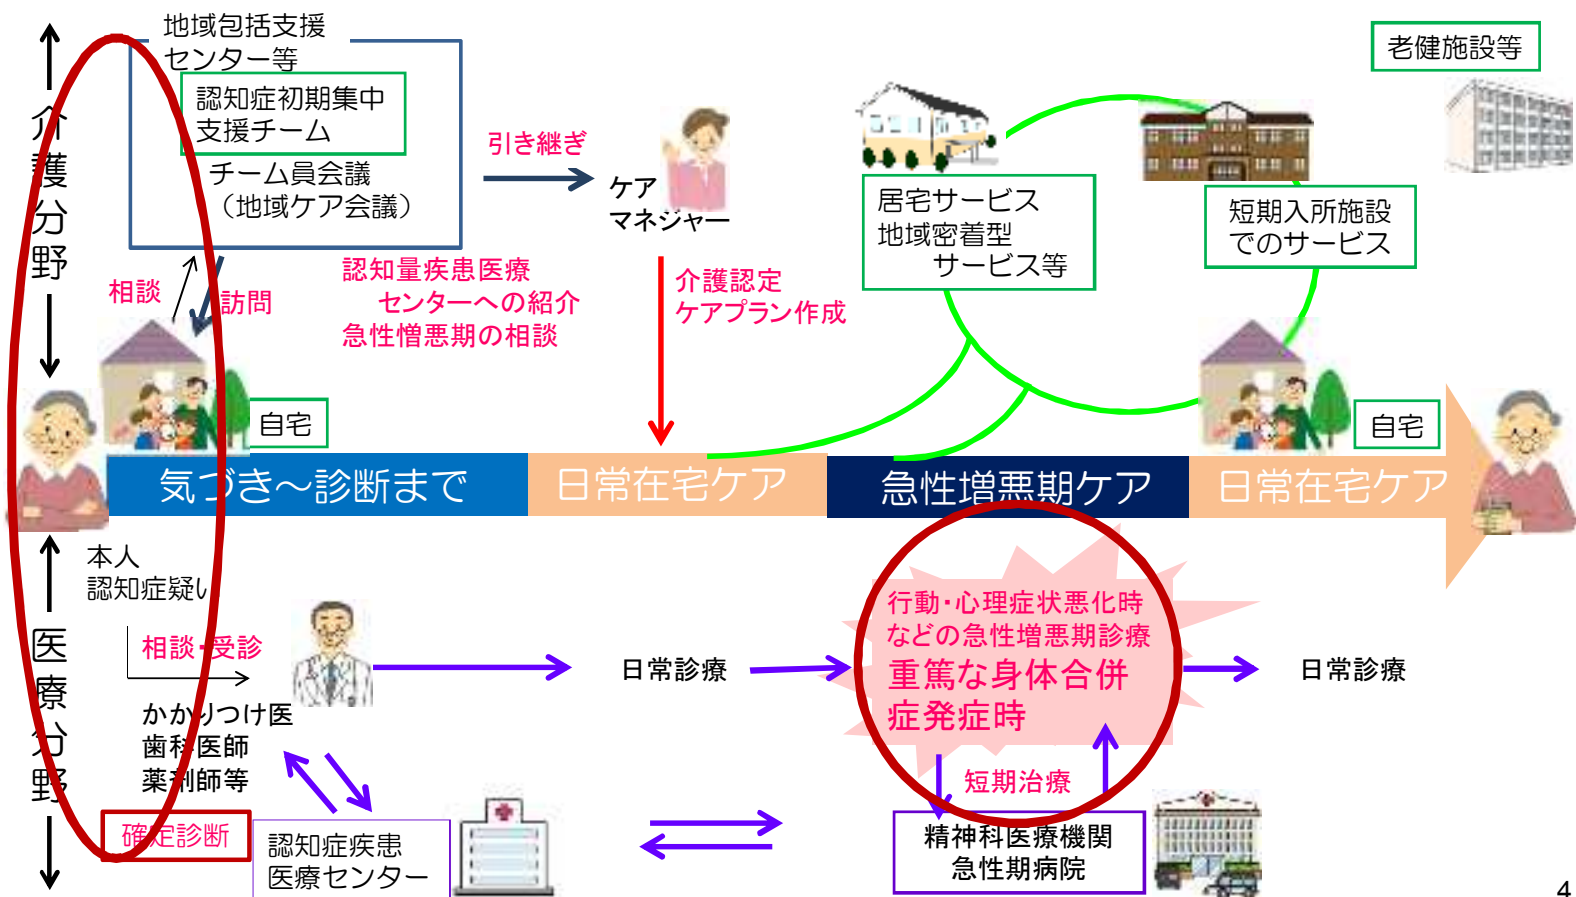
介護分野

地域包括支援センター等

認知症初期集中支援チーム

チーム員会議
（地域ケア会議）

引き継ぎ

ケア
マネジャー

老健施設等

居宅サービス
地域密着型
サービス等

短期入所施設
でのサービス

相談

訪問

認知量疾患医療
センターへの紹介
急性憎悪期の相談

介護認定
ケアプラン作成

自宅

自宅

気づき～診断まで

日常在宅ケア

急性増悪期ケア

日常在宅ケア

医療分野

本人
認知症疑い

相談・受診

かかりつけ医
歯科医師
薬剤師等

日常診療

行動･心理症状悪化時などの急性増悪期診療
重篤な身体合併症発症時

日常診療

短期治療

確定診断

認知症疾患
医療センター

精神科医療機関
急性期病院

4